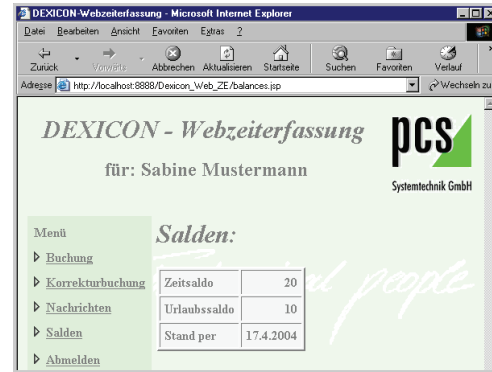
DEXICON-Webzeiterfassung - Microsoft Internet Explorer

Datei Bearbeiten Ansicht Favoriten Extras ?

Zurück Vorwärts Abbrechen Aktualisieren Startseite Suchen Favoriten Verlauf

Adresse http://localhost:8888/Dexicon_Web_ZE/balances.jsp Wechseln zu

DEXICON - Webzeiterfassung

für: Sabine Mustermann

pcs

Systemtechnik GmbH

Menü

Buchung

Korrekturbuchung

Nachrichten

Salden

Abmelden

Salden:

| Zeitsaldo | 20 |
|---|---|
| Urlaubssaldo | 10 |
| Stand per | 17.4.2004 |

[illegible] people